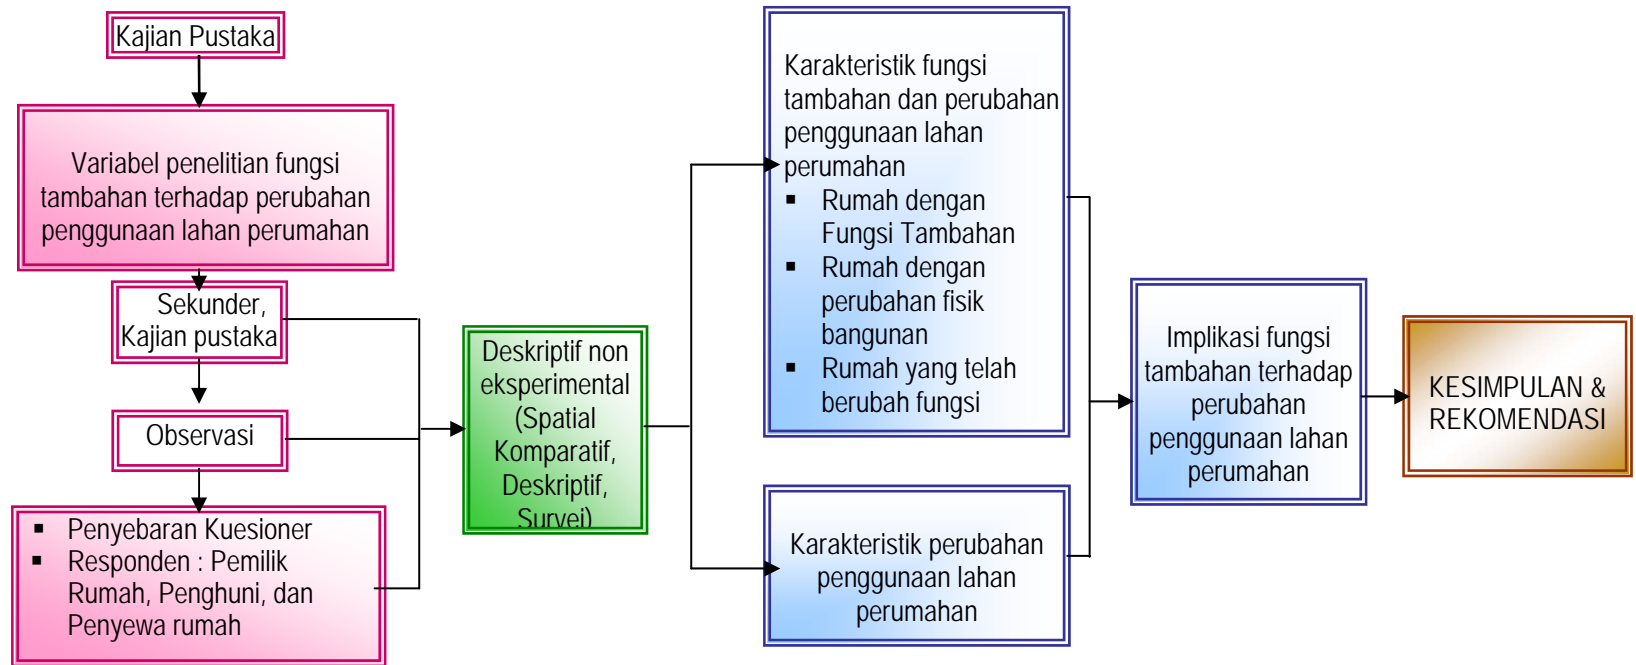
Kajian Pustaka

Variabel penelitian fungsi tambahan terhadap perubahan penggunaan lahan perumahan

Sekunder, Kajian pustaka

Observasi

- Penyebaran Kuesioner
- Responden : Pemilik Rumah, Penghuni, dan Penyewa rumah

Deskriptif non eksperimental (Spatial Komparatif, Deskriptif, Survei)

Karakteristik fungsi tambahan dan perubahan penggunaan lahan perumahan
- Rumah dengan Fungsi Tambahan
- Rumah dengan perubahan fisik bangunan
- Rumah yang telah berubah fungsi

Karakteristik perubahan penggunaan lahan perumahan

Implikasi fungsi tambahan terhadap perubahan penggunaan lahan perumahan

KESIMPULAN & REKOMENDASI